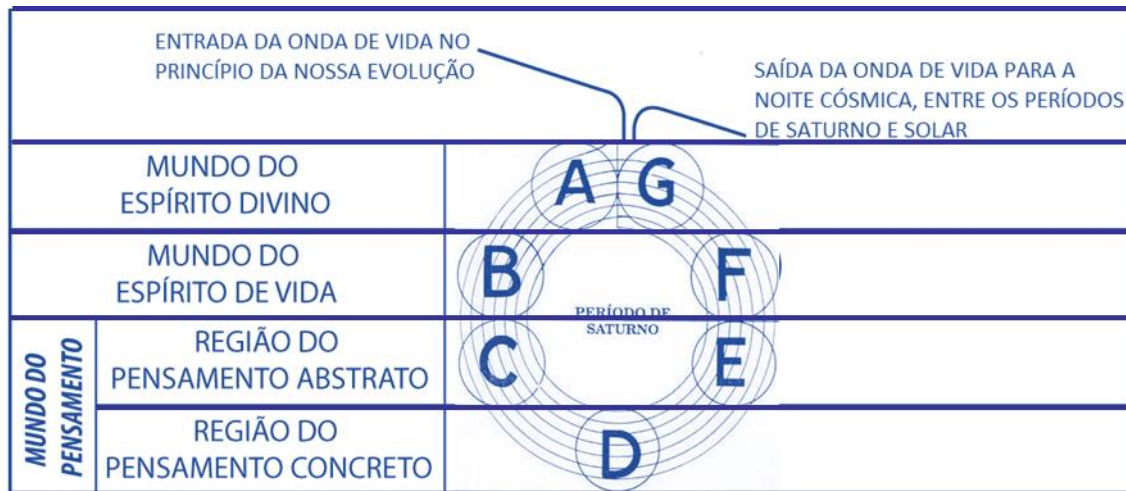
ENTRADA DA ONDA DE VIDA NO PRINCÍPIO DA NOSSA EVOLUÇÃO

SAÍDA DA ONDA DE VIDA PARA A NOITE CÓSMICA, ENTRE OS PERÍODOS DE SATURNO E SOLAR

| | | |
|---|---|---|
| MUNDO DO ESPÍRITO DIVINO | | A G |
| MUNDO DO ESPÍRITO DE VIDA | | B F |
| MUNDO DO PENSAMENTO | REGIÃO DO PENSAMENTO ABSTRATO | C E |
| | REGIÃO DO PENSAMENTO CONCRETO | D |

PERÍODO DE SATURNO